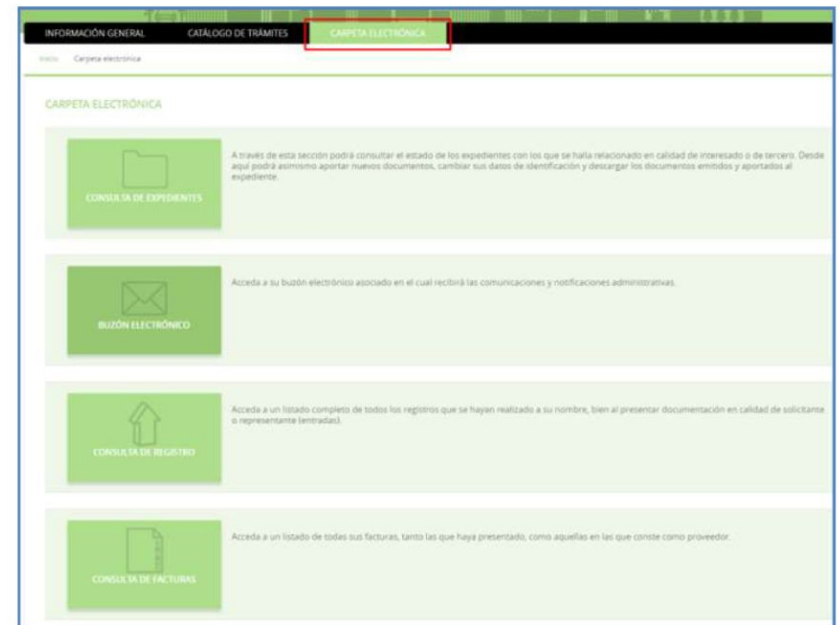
INFORMACIÓN GENERAL CATÁLOGO DE TRÁMITES CARPETA ELECTRÓNICA

Inicio Carpeta electrónica

CARPETA ELECTRÓNICA

CONSULTA DE EXPEDIENTES

A través de esta sección podrá consultar el estado de los expedientes con los que se halla relacionado en calidad de interesado o de tercero. Desde aquí podrá asimismo aportar nuevos documentos, cambiar sus datos de identificación y descargar los documentos emitidos y aportados al expediente.

BUZÓN ELECTRÓNICO

Acceda a su buzón electrónico asociado en el cual recibirá las comunicaciones y notificaciones administrativas.

CONSULTA DE REGISTRO

Acceda a un listado completo de todos los registros que se hayan realizado a su nombre, bien al presentar documentación en calidad de solicitante o representante (entradas).

CONSULTA DE FACTURAS

Acceda a un listado de todas sus facturas, tanto las que haya presentado, como aquellas en las que conste como proveedor.